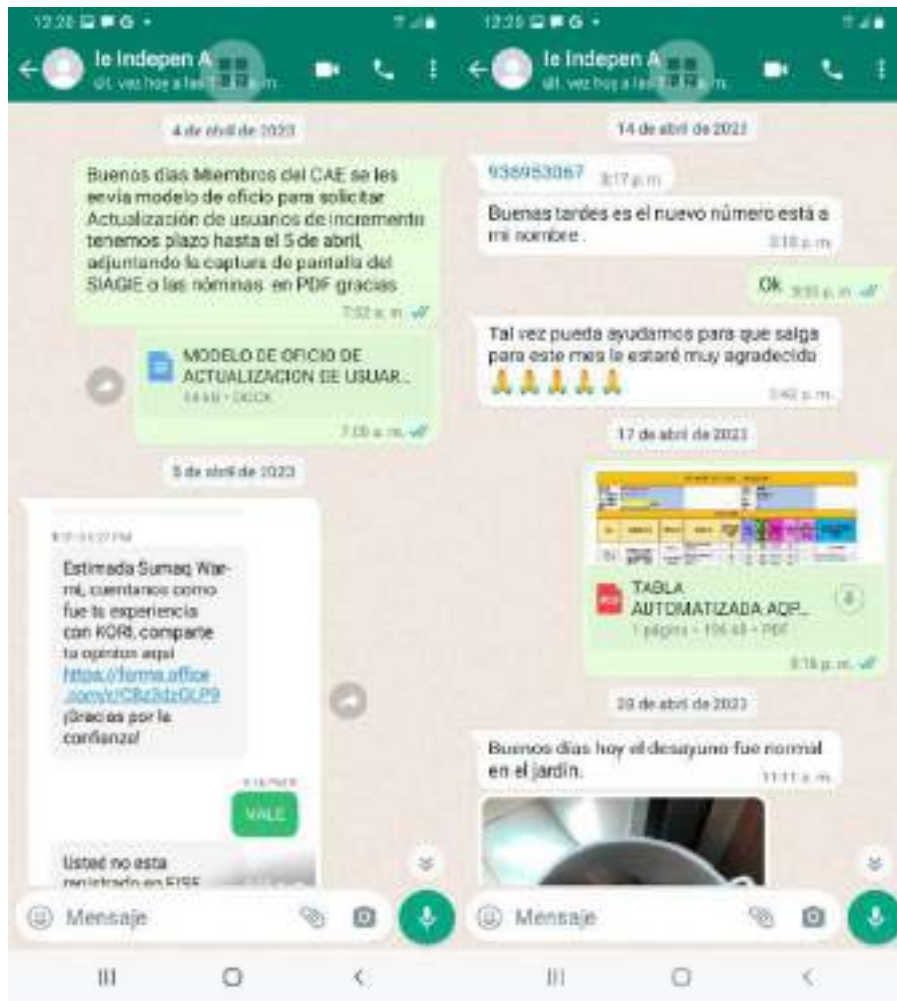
12:26

Ie Indepen A
últ. vez hoy a las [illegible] p.m.

4 de abril de 2023

Buenos días Miembros del CAE se les envía modelo de oficio para solicitar Actualización de usuarios de incremento tenemos plazo hasta el 5 de abril, adjuntando la captura de pantalla del SIAGIE o las nóminas en PDF gracias
7:02 a. m.

MODELO DE OFICIO DE ACTUALIZACION DE USUAR...
14 kB • DOCX
7:05 a. m.

5 de abril de 2023

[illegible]

Estimada Sumaq Warmi, cuentanos como fue tu experiencia con KORI, comparte tu opinion aqui https://forms.office.com/r/CBz3dzGLP9 ¡Gracias por la confianza!

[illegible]

VALE

Usted no esta registrado en FISE

Mensaje

12:25

Ie Indepen A
últ. vez hoy a las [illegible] p.m.

14 de abril de 2023

938953067 3:17 p. m.

Buenas tardes es el nuevo número está a mi nombre .
3:18 p. m.

Ok 3:35 p. m.

Tal vez pueda ayudarnos para que salga para este mes le estaré muy agradecido 🙏🙏🙏🙏🙏
3:40 p. m.

17 de abril de 2023

TABLA AUTOMATIZADA AQP...
1 página • 106 kB • PDF
9:16 p. m.

20 de abril de 2023

Buenos días hoy el desayuno fue normal en el jardín.
11:11 a. m.

Mensaje